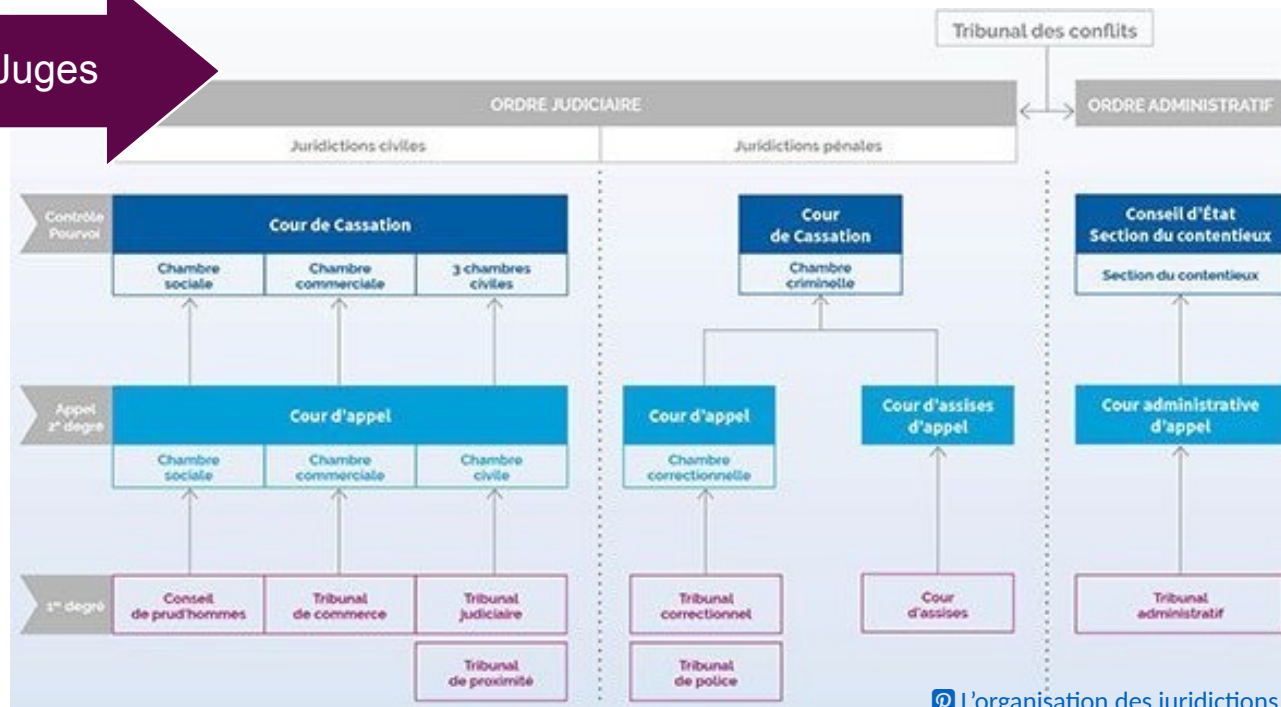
Juges

Tribunal des conflits

ORDRE JUDICIAIRE

ORDRE ADMINISTRATIF

Juridictions civiles

Juridictions pénales

Contrôle Pourvoi

Cour de Cassation

Chambre sociale

Chambre commerciale

3 chambres civiles

Cour de Cassation

Chambre criminelle

Conseil d'État Section du contentieux

Section du contentieux

Appel 2e degré

Cour d'appel

Chambre sociale

Chambre commerciale

Chambre civile

Cour d'appel

Chambre correctionnelle

Cour d'assises d'appel

Cour administrative d'appel

1er degré

Conseil de prud'hommes

Tribunal de commerce

Tribunal judiciaire

Tribunal de proximité

Tribunal correctionnel

Tribunal de police

Cour d'assises

Tribunal administratif

L'organisation des juridictions